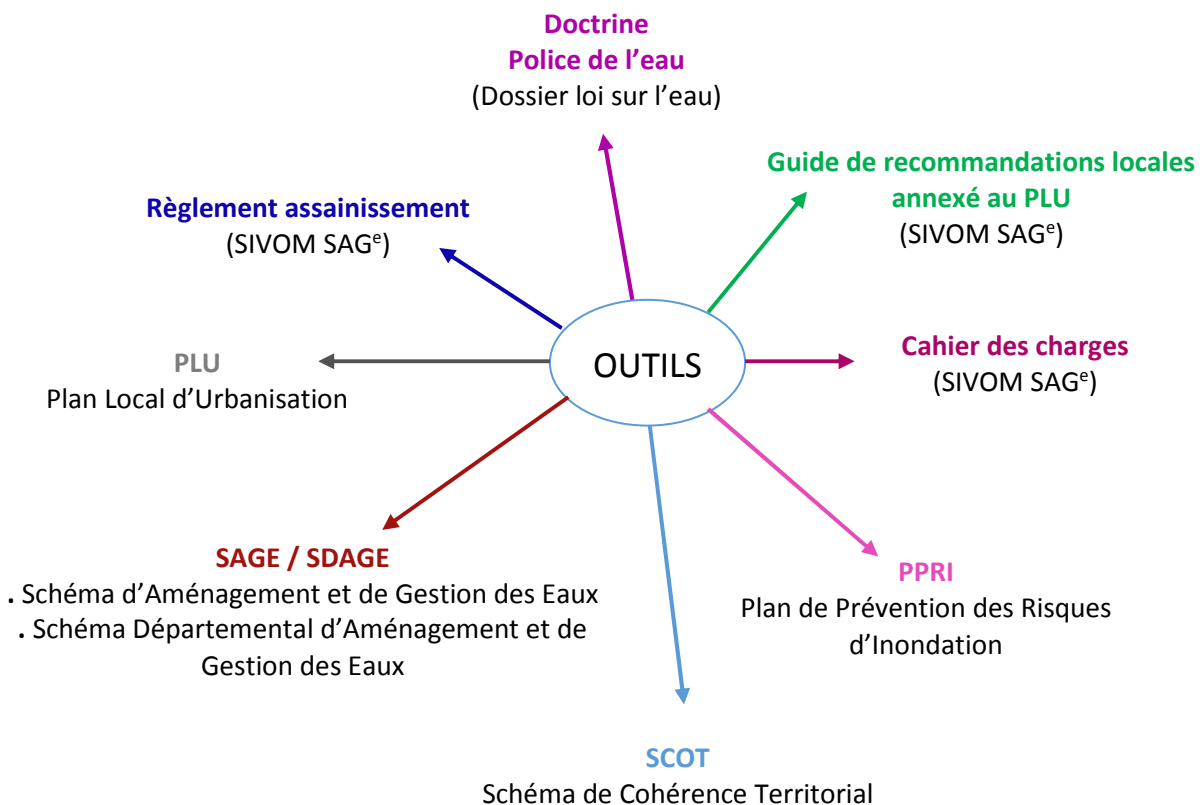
Doctrine
Police de l’eau
(Dossier loi sur l’eau)

Règlement assainissement
(SIVOM SAG$^{e}$)

Guide de recommandations locales annexé au PLU
(SIVOM SAG$^{e}$)

PLU
Plan Local d’Urbanisation

OUTILS

Cahier des charges
(SIVOM SAG$^{e}$)

SAGE / SDAGE
. Schéma d’Aménagement et de Gestion des Eaux
. Schéma Départemental d’Aménagement et de Gestion des Eaux

PPRI
Plan de Prévention des Risques d’Inondation

SCOT
Schéma de Cohérence Territorial